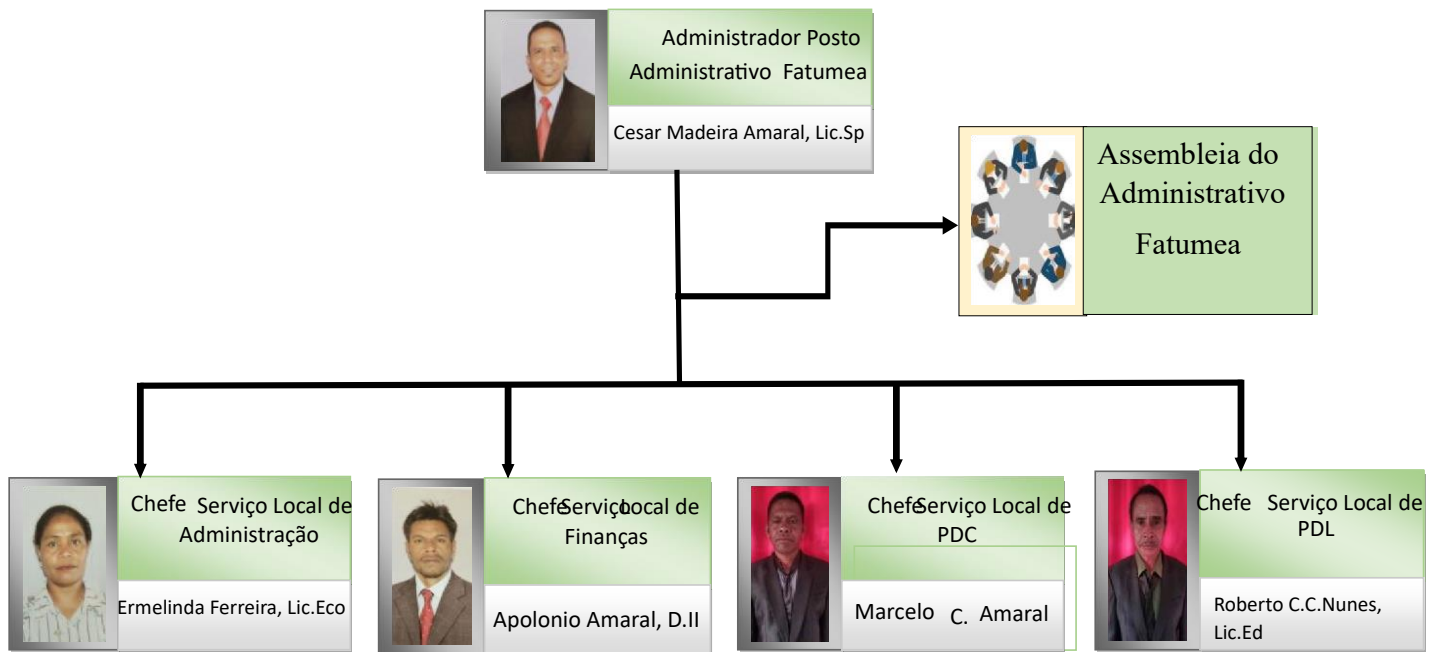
Administrador Posto Administrativo Fatumea

Cesar Madeira Amaral, Lic.Sp

Assembleia do Administrativo Fatumea

Chefe Serviço Local de Administração

Ermelinda Ferreira, Lic.Eco

Chefe Serviço Local de Finanças

Apolonio Amaral, D.II

Chefe Serviço Local de PDC

Marcelo C. Amaral

Chefe Serviço Local de PDL

Roberto C.C.Nunes, Lic.Ed